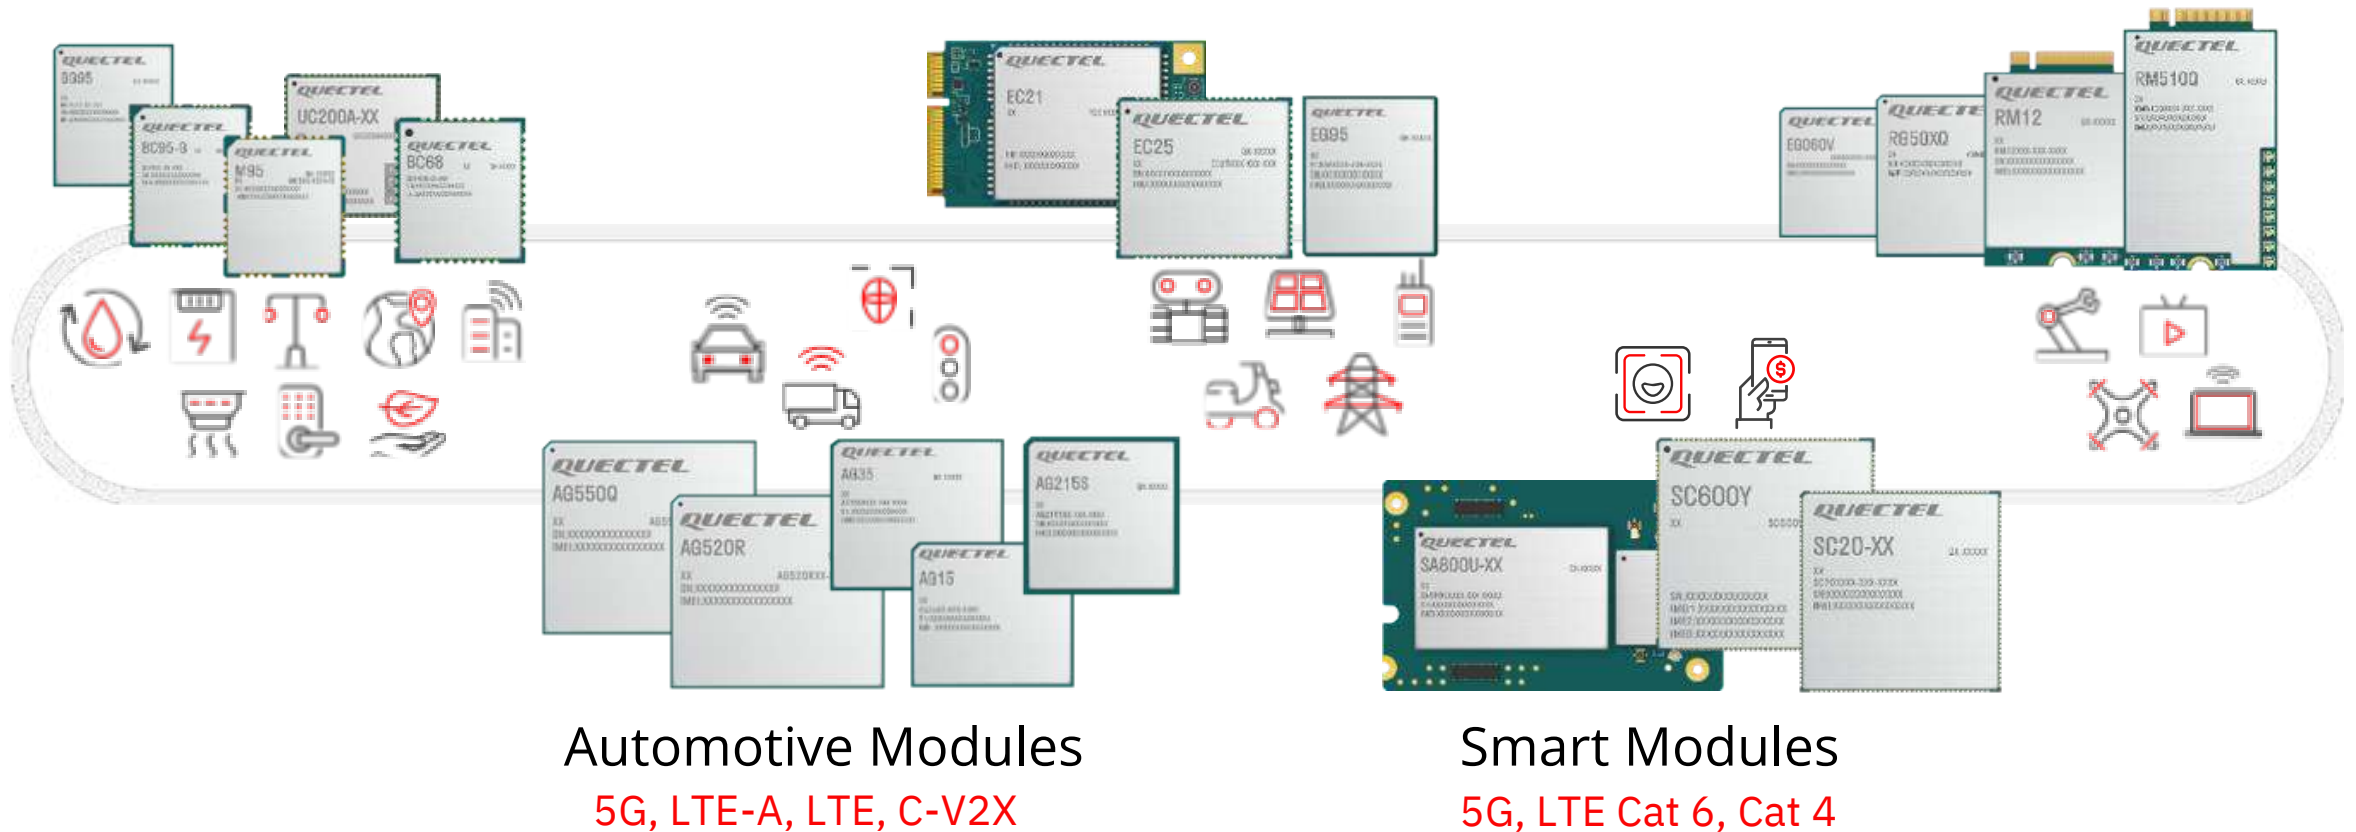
QUECTEL
BG95

QUECTEL
BC95-G

QUECTEL
UC200A-XX

QUECTEL
M95

QUECTEL
BC68

QUECTEL
EC21

QUECTEL
EC25

QUECTEL
EG95

QUECTEL
EG060V

QUECTEL
RG50XQ

QUECTEL
RM12

QUECTEL
RM510Q

QUECTEL
AG550Q

QUECTEL
AG520R

QUECTEL
AG35

QUECTEL
AG15

QUECTEL
AG215S

QUECTEL
SA800U-XX

QUECTEL
SC600Y

QUECTEL
SC20-XX

Automotive Modules
5G, LTE-A, LTE, C-V2X

Smart Modules
5G, LTE Cat 6, Cat 4